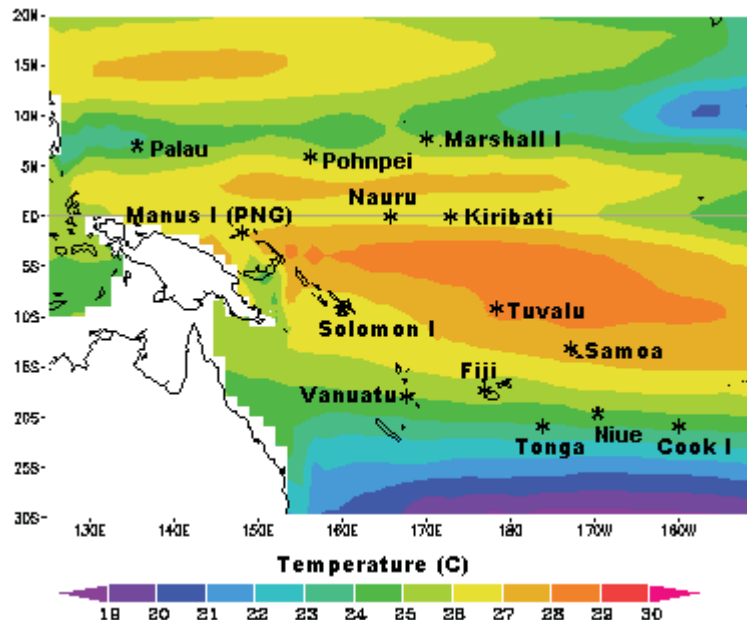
20N
15N
10N
5N
EQ
5S
10S
15S
20S
25S
30S

Palau
Pohnpei
Marshall I
Nauru
Manus I (PNG)
Kiribati
Tuvalu
Solomon I
Samoa
Fiji
Vanuatu
Tonga
Niue
Cook I

130E 140E 150E 160E 170E 180 170W 160W

Temperature (C)

18 20 21 22 23 24 25 26 27 28 29 30